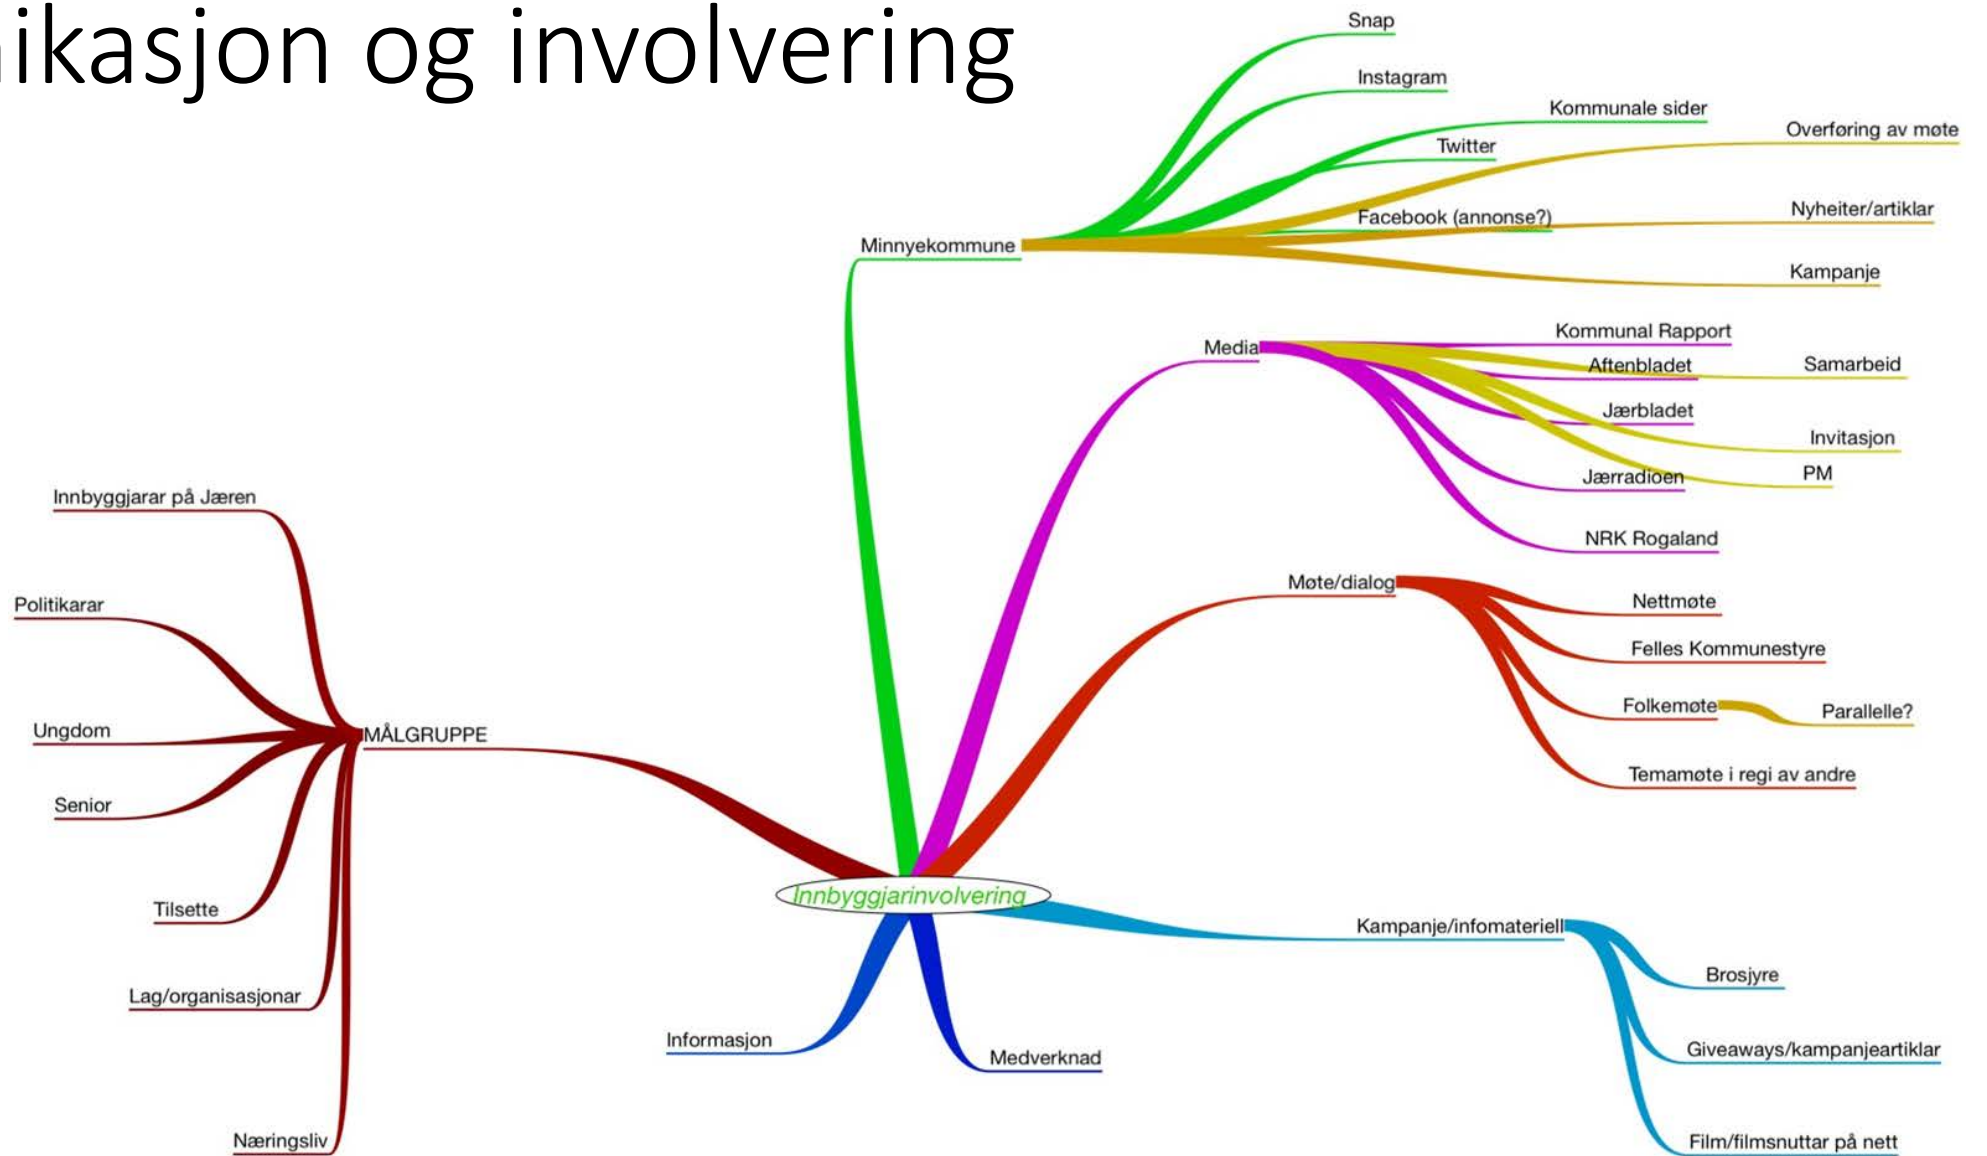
ikasjon og involvering

Snap
Instagram
Kommunale sider
Overføring av møte
Twitter
Facebook (annonse?)
Nyheiter/artiklar
Minnyekommune
Kampanje

Media
Kommunal Rapport
Aftenbladet
Samarbeid
Jærbladet
Invitasjon
Jærradioen
PM
NRK Rogaland

Møte/dialog
Nettmøte
Felles Kommunestyre
Folkemøte
Parallelle?
Temamøte i regi av andre

Innbyggjarar på Jæren
Politikarar
Ungdom
MÅLGRUPPE
Senior
Tilsette
Lag/organisasjonar
Næringsliv

Innbyggjarinvolvering

Kampanje/infomateriell
Brosjyre
Giveaways/kampanjeartiklar
Film/filmsnuttar på nett

Informasjon
Medverknad